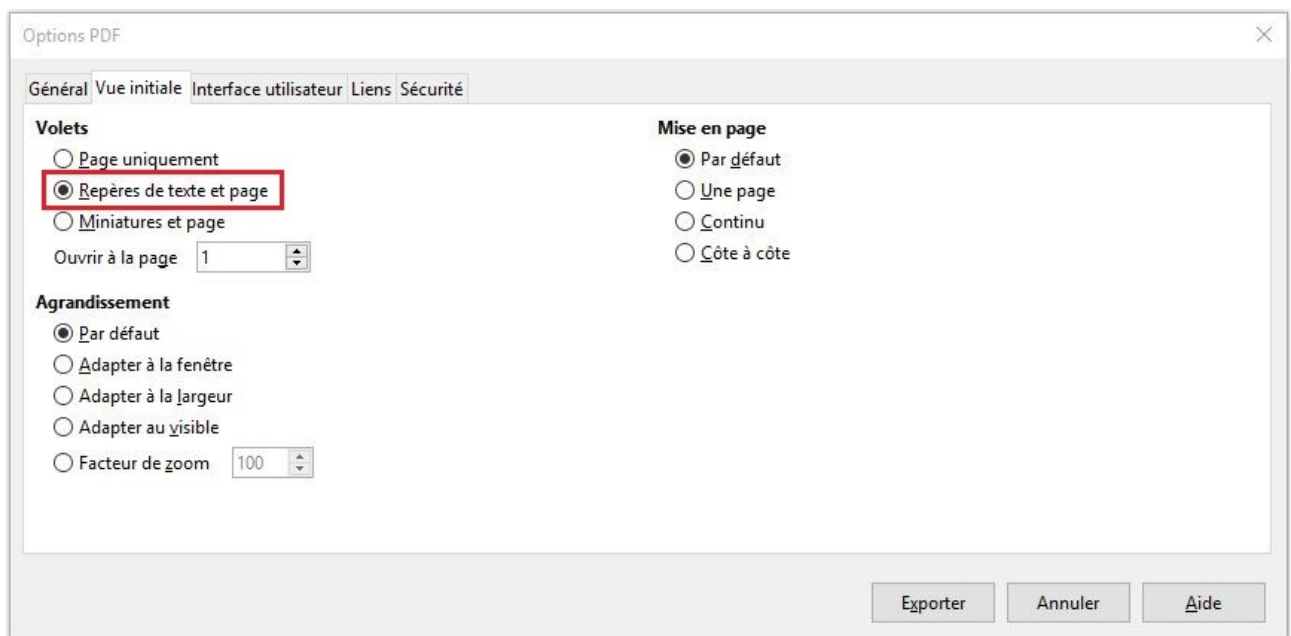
Options PDF

Général Vue initiale Interface utilisateur Liens Sécurité

Volets
Page uniquement
Repères de texte et page
Miniatures et page
Ouvrir à la page 1

Agrandissement
Par défaut
Adapter à la fenêtre
Adapter à la largeur
Adapter au visible
Facteur de zoom 100

Mise en page
Par défaut
Une page
Continu
Côte à côte

Exporter Annuler Aide